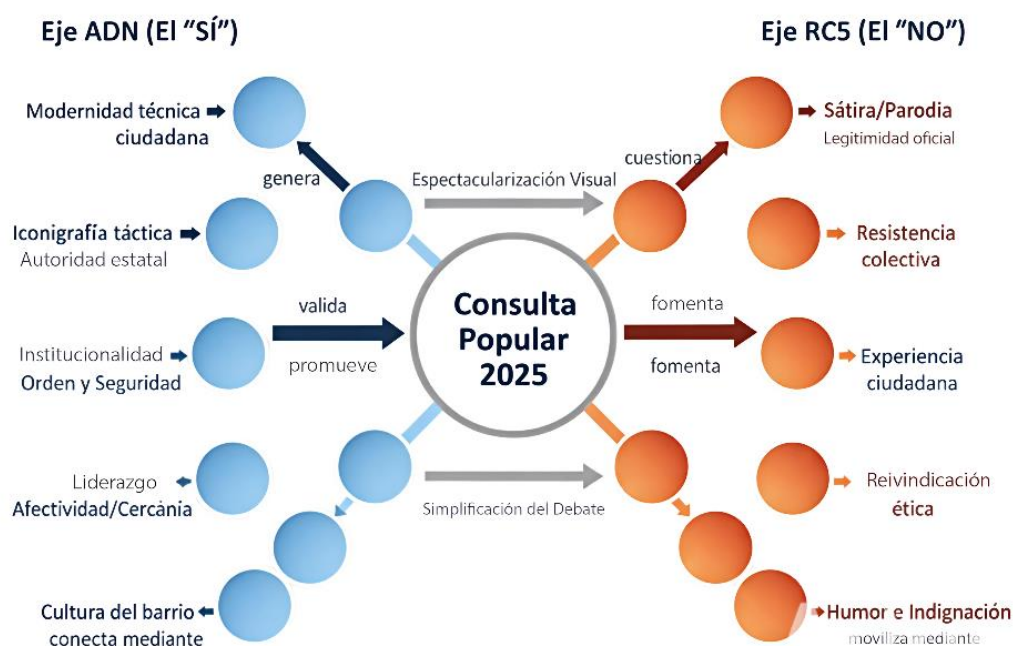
Eje ADN (El "SÍ")

Eje RC5 (El "NO")

Modernidad técnica ciudadana

genera

Iconigrafía táctica
Autoridad estatal

valida

Institucionalidad
Orden y Seguridad

promueve

Liderazgo
Afectividad/Cercània

Cultura del barrio
conecta mediante

Espectacularización Visual

Consulta Popular 2025

Simplificación del Debate

cuestiona

Sátira/Parodia
Legitimidad oficial

Resistencia colectiva

fomenta

fomenta

Experiencia ciudadana

Reivindicación ética

Humor e Indignación
moviliza mediante